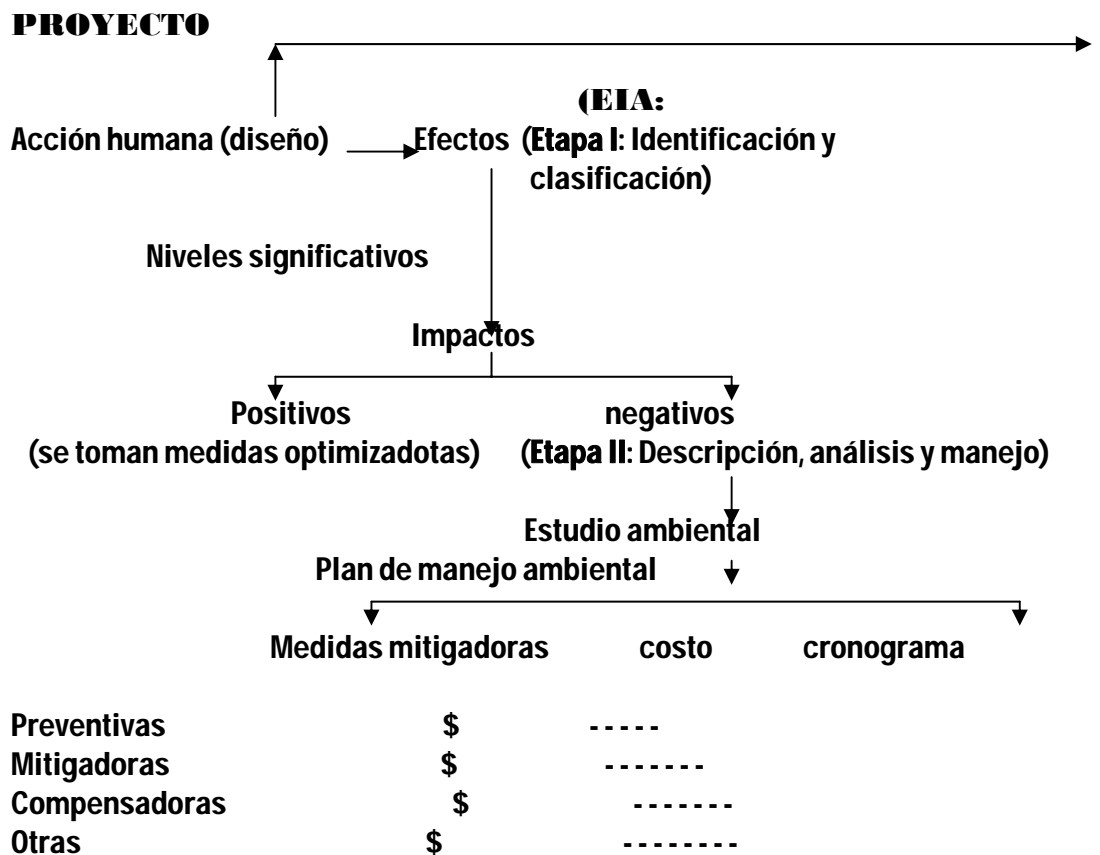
PROYECTO

(EIA:

Acción humana (diseño) Efectos (Etapa I: Identificación y clasificación)

Niveles significativos

Impactos

Positivos
(se toman medidas optimizadotas)

negativos
(Etapa II: Descripción, análisis y manejo)

Estudio ambiental

Plan de manejo ambiental

Medidas mitigadoras costo cronograma

Preventivas $ - - - - -
Mitigadoras $ - - - - - - -
Compensadoras $ - - - - - - -
Otras $ - - - - - - - -